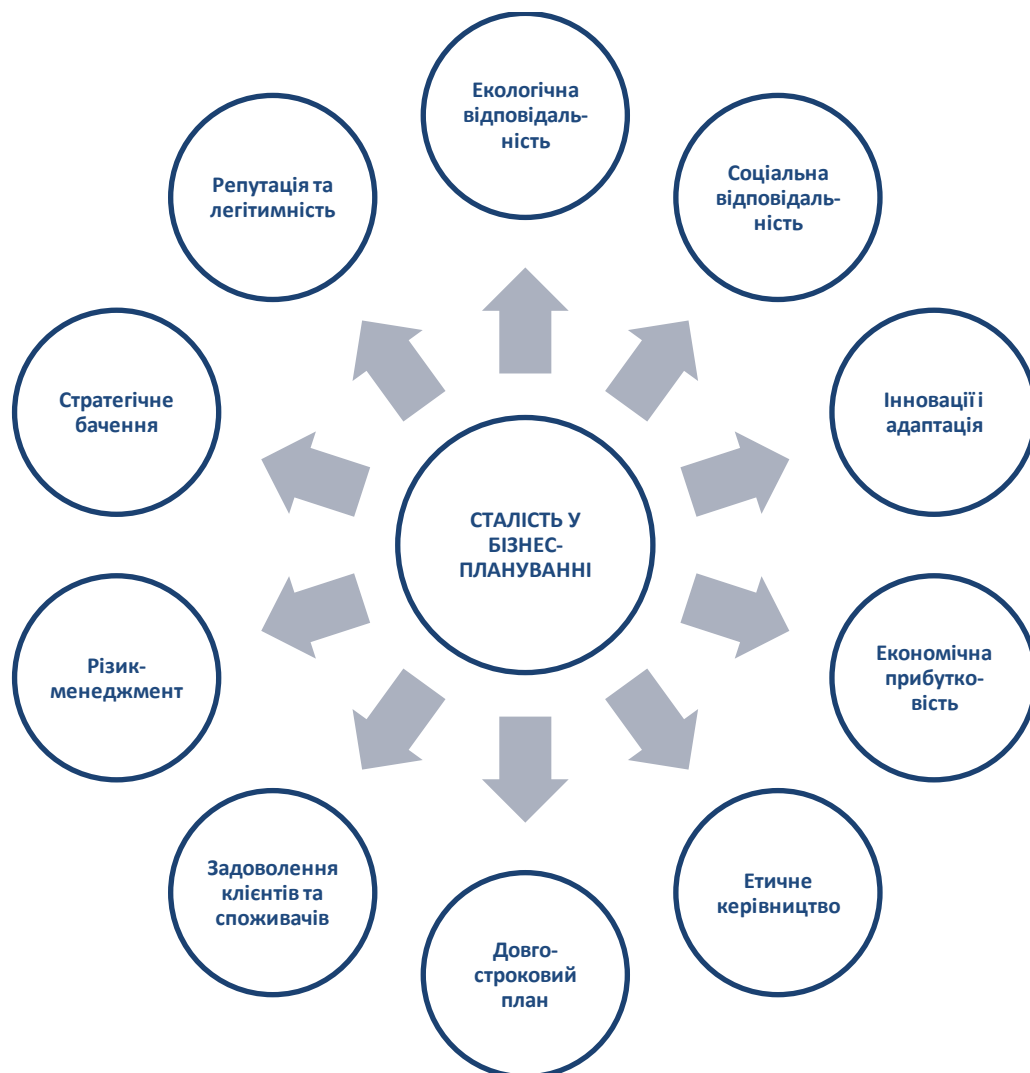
Екологічна відповідальність

Соціальна відповідальність

Інновації і адаптація

Економічна прибутковість

Етичне керівництво

Довгостроковий план

Задоволення клієнтів та споживачів

Ризик-менеджмент

Стратегічне бачення

Репутація та легітимність

СТАЛІСТЬ У БІЗНЕС-ПЛАНУВАННІ